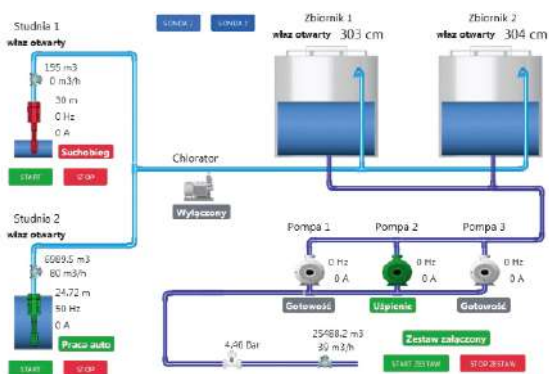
Studnia 1
właz otwarty
155 m3
0 m3/h
30 m
0 Hz
0 A
Suchobieg
START
STOP

SONDA 1
SONDA 2

Zbiornik 1
właz otwarty 303 cm

Zbiornik 2
właz otwarty 304 cm

Chlorator
Wyłączony

Studnia 2
właz otwarty
6989.5 m3
80 m3/h
24.72 m
50 Hz
0 A
Praca auto
START
STOP

Pompa 1
0 Hz
0 A
Gotowość

Pompa 2
0 Hz
0 A
Uśpienie

Pompa 3
0 Hz
0 A
Gotowość

4.40 Bar
25488.2 m3
30 m3/h

Zestaw załączony
START ZESTAW
STOP ZESTAW